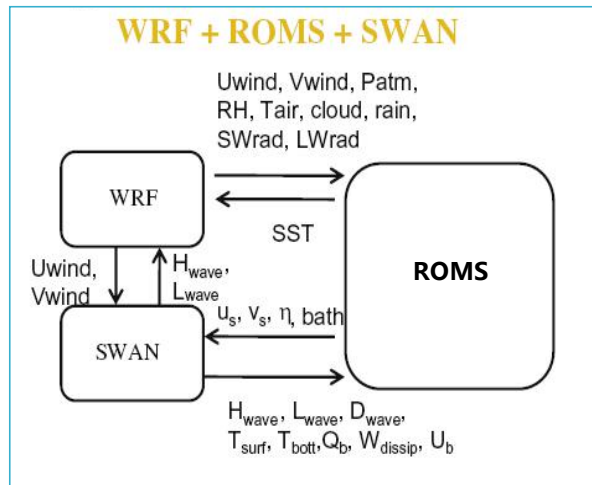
WRF + ROMS + SWAN

Uwind, Vwind, Patm, RH, Tair, cloud, rain, SWrad, LWrad

WRF

SST

ROMS

Uwind, Vwind

$H_{wave}$, $L_{wave}$

$u_s$, $v_s$, $\eta$, bath

SWAN

$H_{wave}$, $L_{wave}$, $D_{wave}$, $T_{surf}$, $T_{bott}$, $Q_b$, $W_{dissip}$, $U_b$